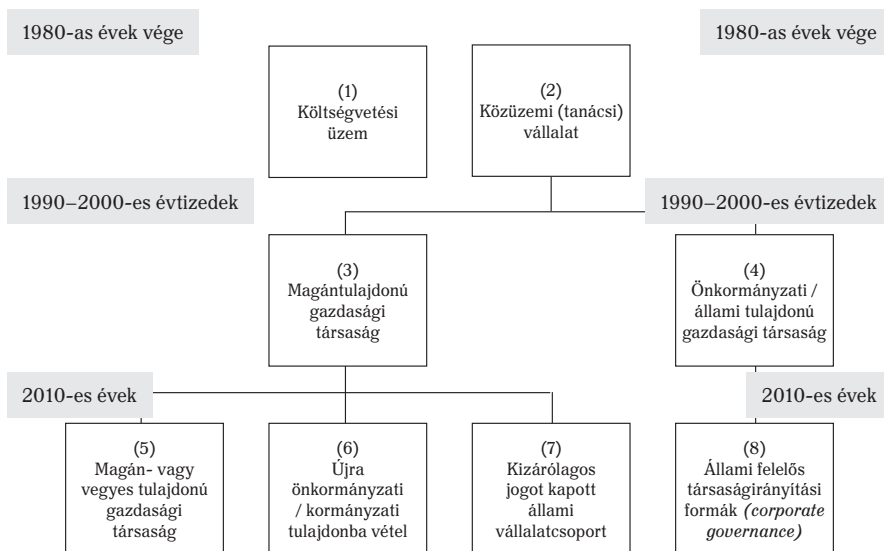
1980-as évek vége

1980-as évek vége

(1)
Költségvetési üzem

(2)
Közüzemi (tanácsi) vállalat

1990–2000-es évtizedek

1990–2000-es évtizedek

(3)
Magántulajdonú gazdasági társaság

(4)
Önkormányzati / állami tulajdonú gazdasági társaság

2010-es évek

2010-es évek

(5)
Magán- vagy vegyes tulajdonú gazdasági társaság

(6)
Újra önkormányzati / kormányzati tulajdonba vétel

(7)
Kizárólagos jogot kapott állami vállalatcsoport

(8)
Állami felelős társaságirányítási formák *(corporate governance)*